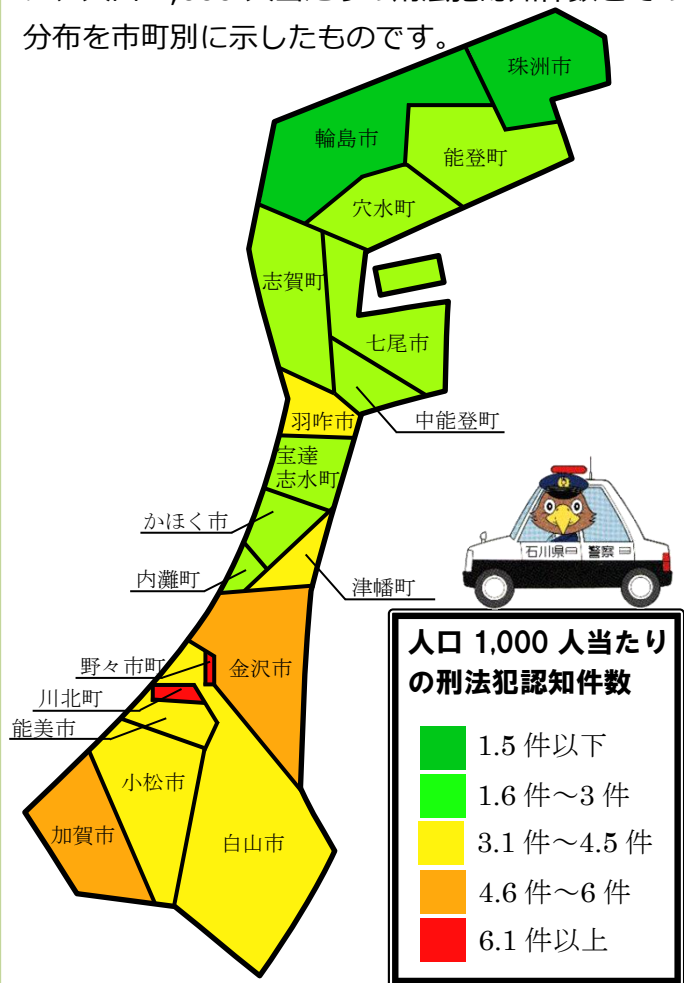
分布を市町別に示したものです。

珠洲市
輪島市
能登町
穴水町
志賀町
七尾市
中能登町
羽咋市
宝達志水町
かほく市
内灘町
津幡町
金沢市
野々市町
川北町
能美市
小松市
加賀市
白山市

石川県警察

人口 1,000 人当たりの刑法犯認知件数
1.5 件以下
1.6 件～3 件
3.1 件～4.5 件
4.6 件～6 件
6.1 件以上